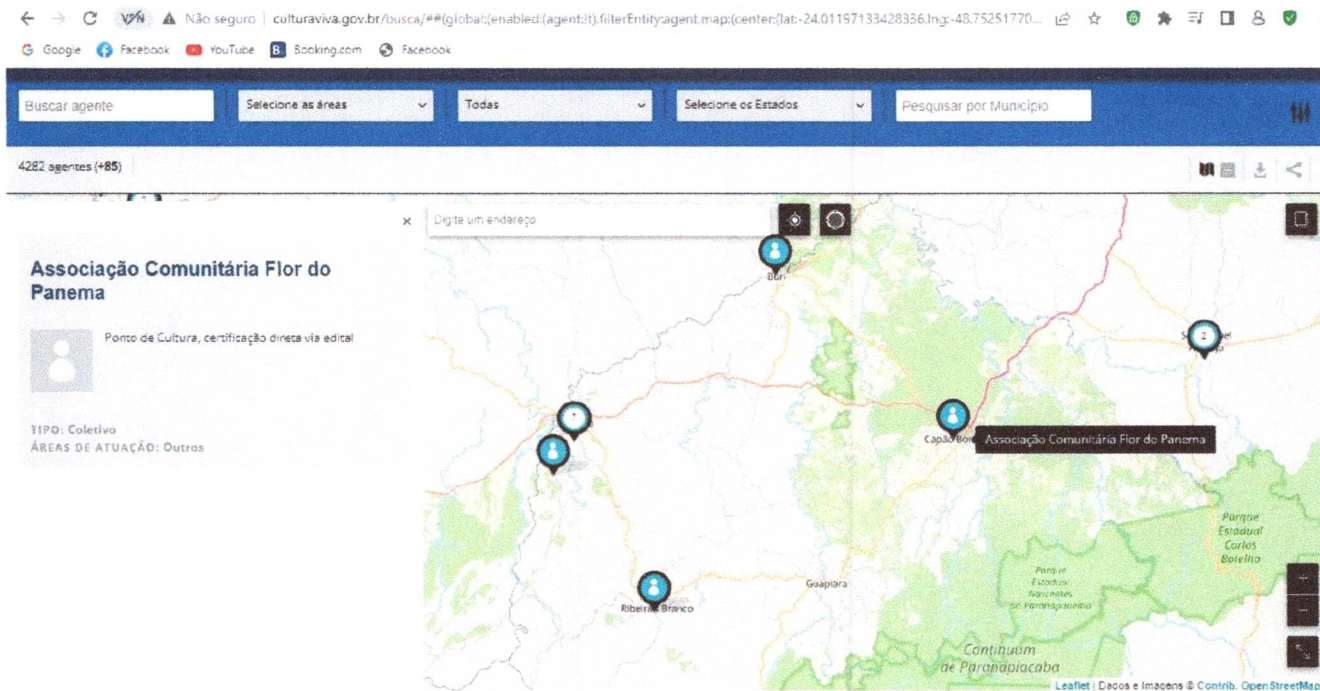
VPN Não seguro | culturaviva.gov.br/busca/##(global:(enabled:(agent:!t),filterEntity:agent,map:(center:(lat:-24.01197133428336,lng:-48.75251770...

Google Facebook YouTube Booking.com Facebook

Buscar agente
Selecione as áreas
Todas
Selecione os Estados
Pesquisar por Município

4282 agentes (+85)

Digite um endereço

Associação Comunitária Flor do Panema

Ponto de Cultura, certificação direta via edital

TIPO: Coletivo
ÁREAS DE ATUAÇÃO: Outros

Buri

2

Capão Bo

Associação Comunitária Flor do Panema

Parque Estadual Carlos Botelho

Parque Estadual Nascentes do Paranapanema

Guapiara

Ribeirão Branco

Continuum de Paranapiacaba

+
-

Leaflet | Dados e Imagens © Contrib. OpenStreetMap